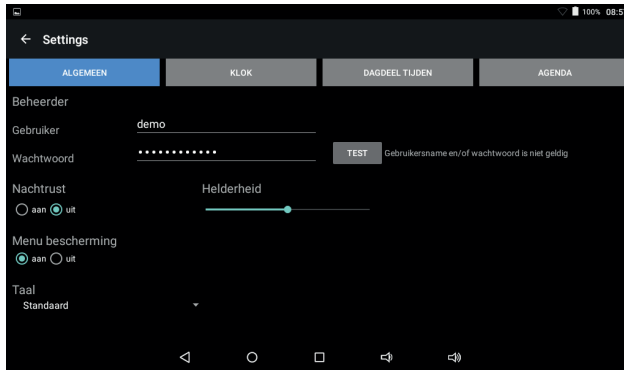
100% 08:5

Settings

ALGEMEEN

KLOK

DAGDEEL TIJDEN

AGENDA

Beheerder

Gebruiker demo

Wachtwoord ••••••••••••• TEST Gebruikersname en/of wachtwoord is niet geldig

Nachtrust

aan uit

Helderheid

Menu bescherming

aan uit

Taal

Standaard